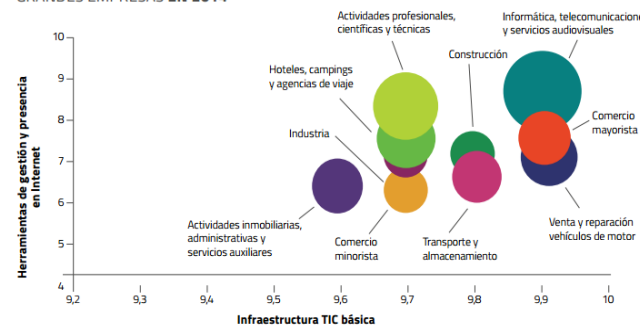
GRANDES EMPRESAS EN 2014

Actividades profesionales, científicas y técnicas

Informática, telecomunicaciones y servicios audiovisuales

Construcción

Hoteles, campings y agencias de viaje

Comercio mayorista

Industria

Actividades inmobiliarias, administrativas y servicios auxiliares

Comercio minorista

Transporte y almacenamiento

Venta y reparación vehículos de motor

Herramientas de gestión y presencia en Internet

10
9
8
7
6
5
4

9,2 9,3 9,4 9,5 9,6 9,7 9,8 9,9 10

Infraestructura TIC básica